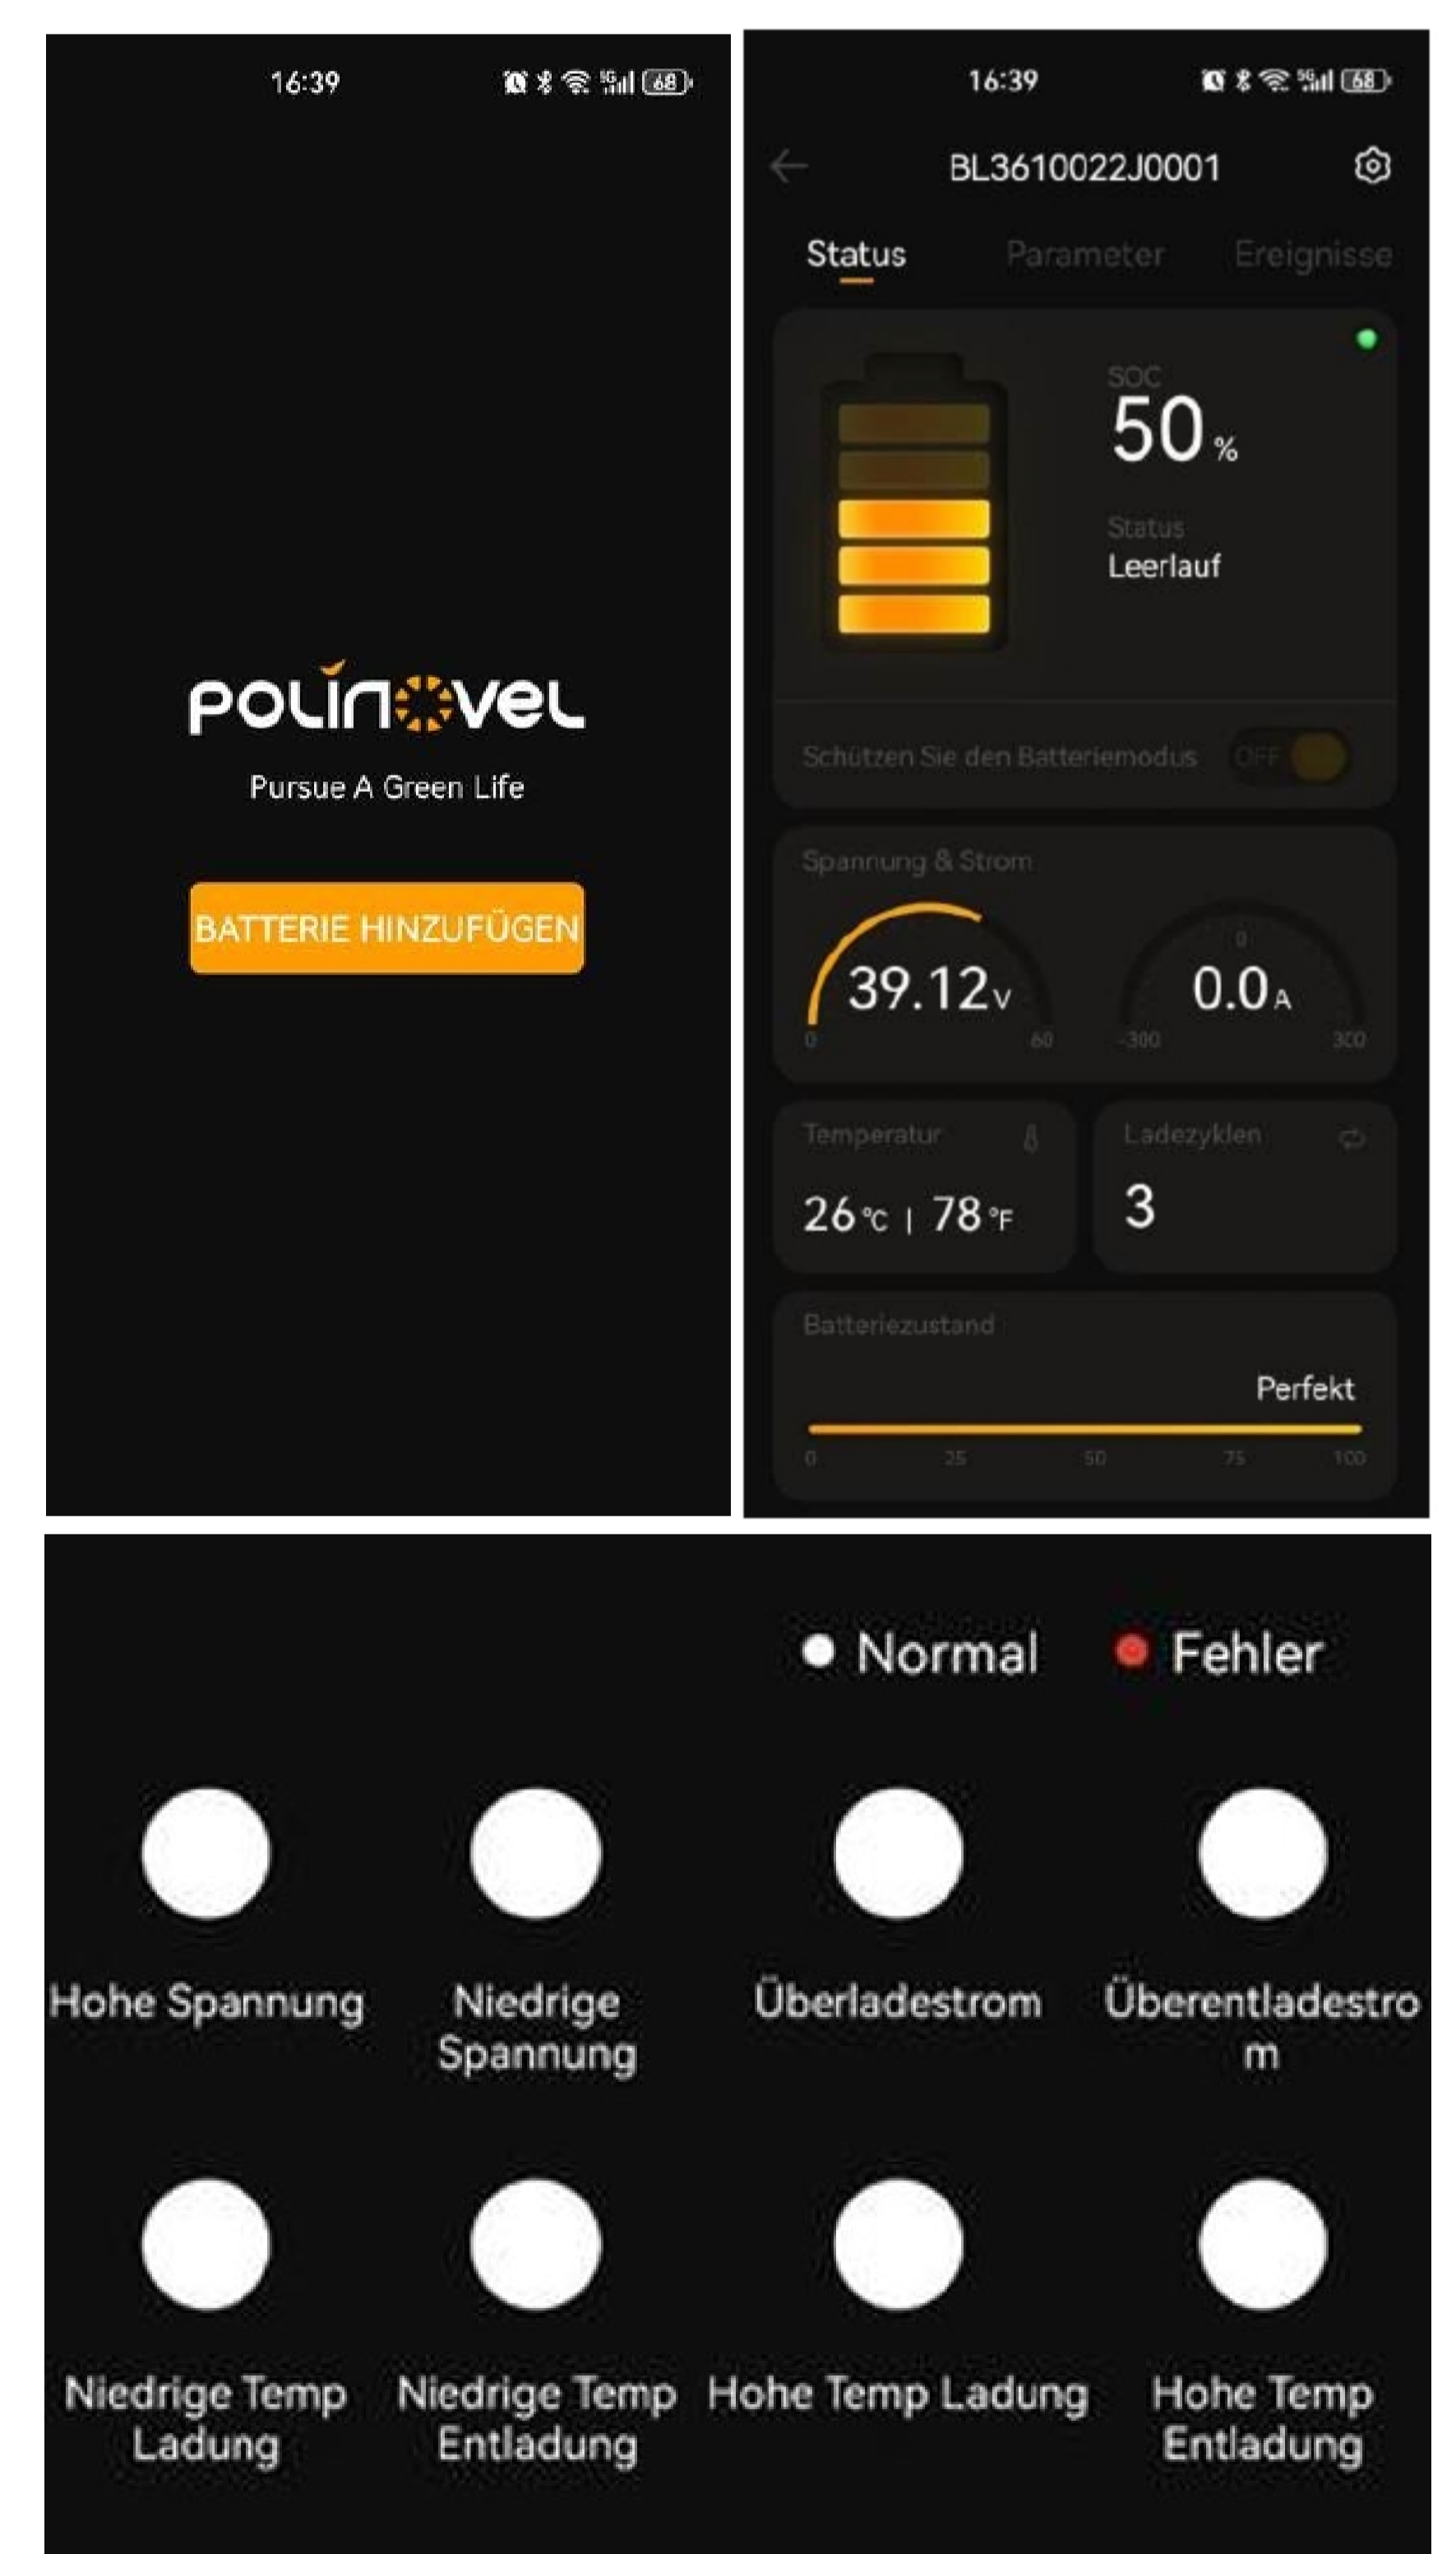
16:39

POLINOVEL

Pursue A Green Life

BATTERIE HINZUFÜGEN

16:39

BL3610022J0001

Status Parameter Ereignisse

SOC
50 %

Status
Leerlauf

Schützen Sie den Batteriemodus OFF

Spannung & Strom

39.12 V
0 60

0
0.0 A
-300 300

Temperatur
26 °C | 78 °F

Ladezyklen
3

Batteriezustand
Perfekt
0 25 50 75 100

Normal Fehler

Hohe Spannung

Niedrige Spannung

Überladestrom

Überentladestrom

Niedrige Temp Ladung

Niedrige Temp Entladung

Hohe Temp Ladung

Hohe Temp Entladung